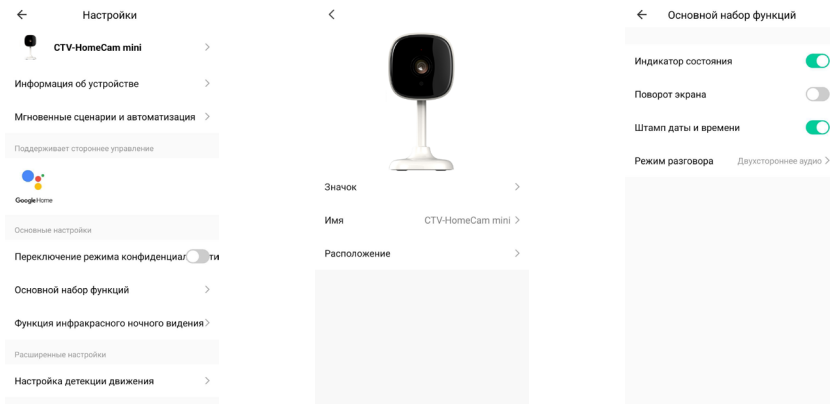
Настройки

CTV-HomeCam mini

Информация об устройстве

Мгновенные сценарии и автоматизация

Поддерживает стороннее управление

Google Home

Основные настройки

Переключение режима конфиденциал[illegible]ти

Основной набор функций

Функция инфракрасного ночного видения

Расширенные настройки

Настройка детекции движения

Значок

Имя CTV-HomeCam mini

Расположение

Основной набор функций

Индикатор состояния

Поворот экрана

Штамп даты и времени

Режим разговора Двухстороннее аудио